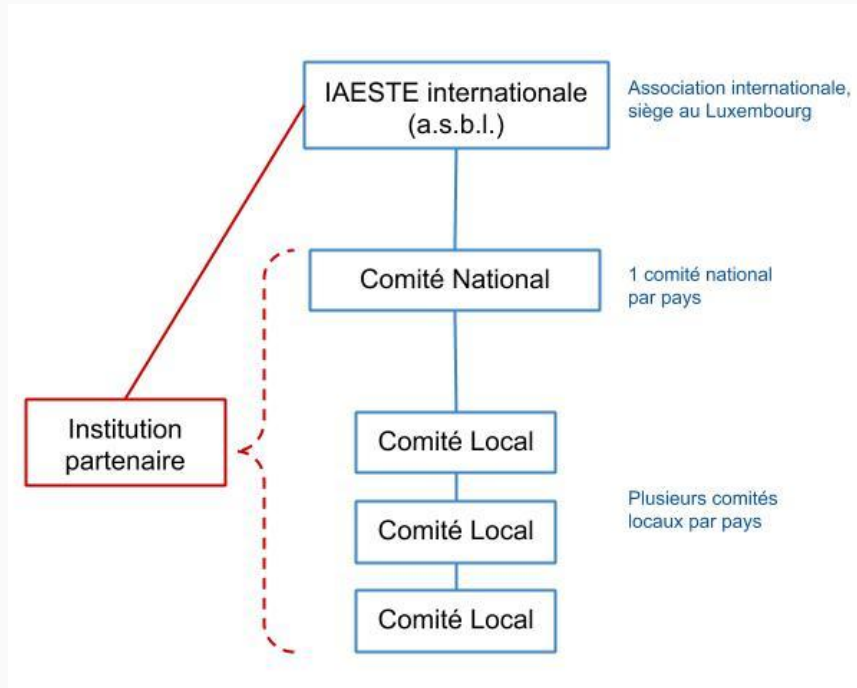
IAESTE internationale (a.s.b.l.)

Association internationale, siège au Luxembourg

Comité National

1 comité national par pays

Institution partenaire

Comité Local

Comité Local

Comité Local

Plusieurs comités locaux par pays